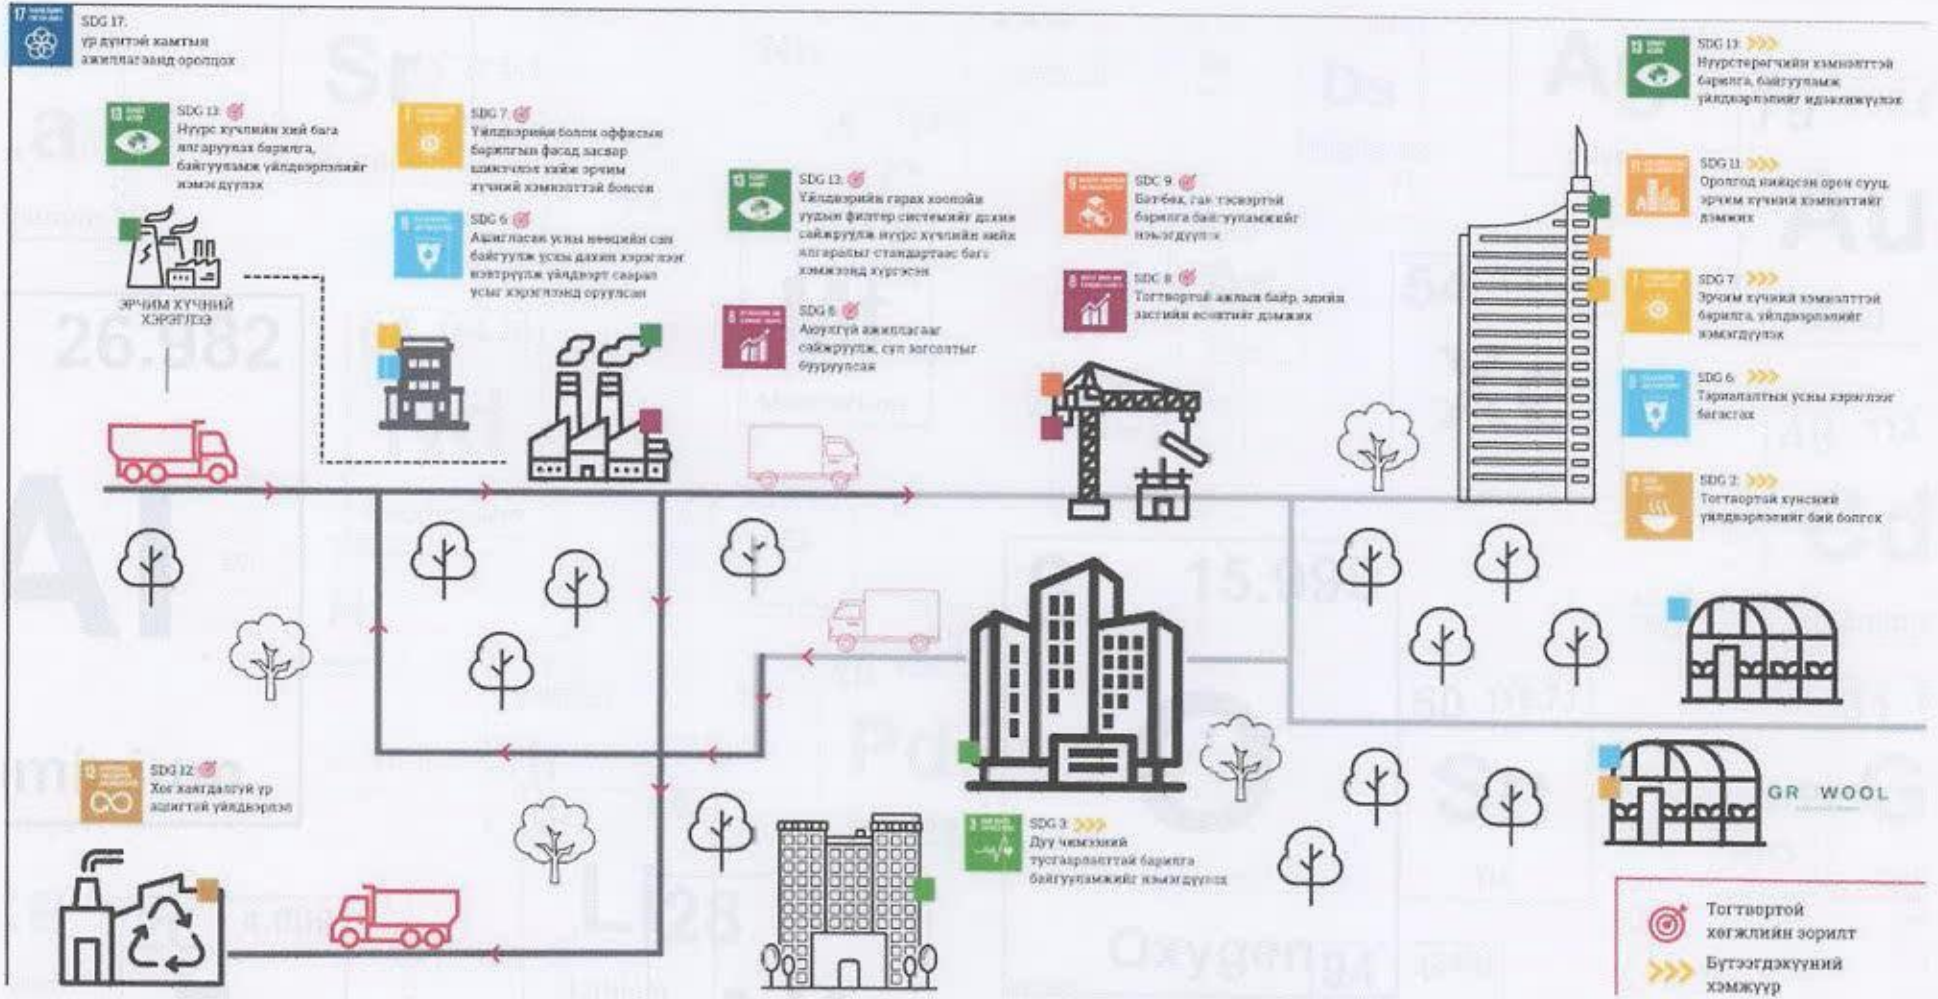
SDG 17.
Үр дүнтэй хамтын ажиллагаанд оролцох

SDG 13.
Нүүрс хүчлийн хий бага ялгаруулах барилга, байгууламж үйлдвэрлэлийг хөгжүүлэх

ЭРЧИМ ХҮЧНИЙ ХЭРЭГЛЭЭ

SDG 7.
Үйлдвэрийн болон оффисын барилгын фасад засвар шинэчлэх хийж эрчим хүчний хэмнэлттэй болсон

SDG 6.
Ашигласан усны бохирын сан байгуулж усыг дахин хэрэглээг хэвтрүүлж үйлдвэрт саарал усыг хэрэглээнд оруулсан

SDG 13.
Үйлдвэрийн гарах хоолойн утааны фильтер системийг дахин сайжруулж нүүрс хүчлийн хийн ялгаралыг стандартаас бага хэмжээнд хүргэсэн

SDG 8.
Аюулгүй ажиллагааг сайжруулж, сул зогсолтыг бууруулсан

SDG 9.
Бат бөх, гал тэсвэртэй барилга байгууламжийг хөгжүүлэх

SDG 8.
Тогтвортой ажлын байр, эдийн засгийн өсөлтийг дэмжих

SDG 13.
Нүүрстөрөгчийн хэмнэлттэй барилга, байгууламж үйлдвэрлэлийг идэвхжүүлэх

SDG 11.
Ороноор нийцсэн орон сууц, эрчим хүчний хэмнэлтийг дэмжих

SDG 7.
Эрчим хүчний хэмнэлттэй барилга, үйлдвэрлэлийг хөгжүүлэх

SDG 6.
Тариалалтын усны хэрэглээг багасгах

SDG 2.
Тогтвортой хүнсний үйлдвэрлэлийг бий болгох

SDG 12.
Хог хаягдалгүй үр ашигтай үйлдвэрлэл

SDG 3.
Дуу чимээний тусгаарлалттай барилга байгууламжийг хөгжүүлэх

GR WOOL

Тогтвортой хөгжлийн зорилт
Бүтээгдэхүүний хэмжүүр